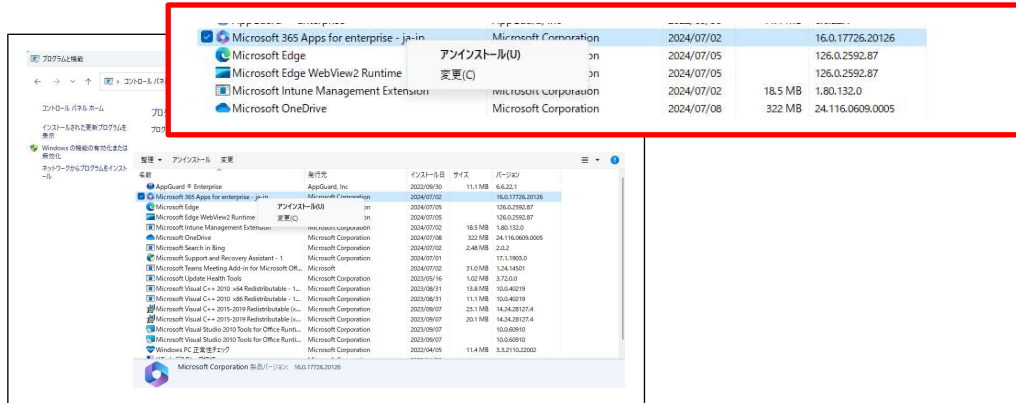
Microsoft 365 Apps for enterprise - ja-jp | Microsoft Corporation | 2024/07/02 | | 16.0.17726.20126
Microsoft Edge | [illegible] | 2024/07/05 | | 126.0.2592.87
Microsoft Edge WebView2 Runtime | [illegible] | 2024/07/05 | | 126.0.2592.87
Microsoft Intune Management Extension | Microsoft Corporation | 2024/07/02 | 18.5 MB | 1.80.132.0
Microsoft OneDrive | Microsoft Corporation | 2024/07/08 | 322 MB | 24.116.0609.0005

アンインストール(U)
変更(C)

プログラムと機能

← → ∨ ↑ > コントロール パネル

コントロール パネル ホーム

インストールされた更新プログラムを表示

Windows の機能の有効化または無効化

ネットワークからプログラムをインストール

プロ

プログ

整理 ▾ アンインストール 変更

| 名前 | 発行元 | インストール日 | サイズ | バージョン |
|---|---|---|---|---|
| AppGuard ® Enterprise | AppGuard, Inc | 2022/09/30 | 11.1 MB | 6.6.22.1 |
| Microsoft 365 Apps for enterprise - ja-jp | Microsoft Corporation | 2024/07/02 | | 16.0.17726.20126 |
| Microsoft Edge | | 2024/07/05 | | 126.0.2592.87 |
| Microsoft Edge WebView2 Runtime | | 2024/07/05 | | 126.0.2592.87 |
| Microsoft Intune Management Extension | Microsoft Corporation | 2024/07/02 | 18.5 MB | 1.80.132.0 |
| Microsoft OneDrive | Microsoft Corporation | 2024/07/08 | 322 MB | 24.116.0609.0005 |
| Microsoft Search in Bing | Microsoft Corporation | 2024/07/02 | 2.48 MB | 2.0.2 |
| Microsoft Support and Recovery Assistant - 1 | Microsoft Corporation | 2024/07/01 | | 17.1.1905.0 |
| Microsoft Teams Meeting Add-in for Microsoft Off... | Microsoft | 2024/07/02 | 31.0 MB | 1.24.14501 |
| Microsoft Update Health Tools | Microsoft Corporation | 2023/05/16 | 1.02 MB | 3.72.0.0 |
| Microsoft Visual C++ 2010 x64 Redistributable - 1... | Microsoft Corporation | 2023/08/31 | 13.8 MB | 10.0.40219 |
| Microsoft Visual C++ 2010 x86 Redistributable - 1... | Microsoft Corporation | 2023/08/31 | 11.1 MB | 10.0.40219 |
| Microsoft Visual C++ 2015-2019 Redistributable (x... | Microsoft Corporation | 2023/09/07 | 23.1 MB | 14.24.28127.4 |
| Microsoft Visual C++ 2015-2019 Redistributable (x... | Microsoft Corporation | 2023/09/07 | 20.1 MB | 14.24.28127.4 |
| Microsoft Visual Studio 2010 Tools for Office Runti... | Microsoft Corporation | 2023/09/07 | | 10.0.60910 |
| Microsoft Visual Studio 2010 Tools for Office Runti... | Microsoft Corporation | 2023/09/07 | | 10.0.60910 |
| Windows PC 正常性チェック | Microsoft Corporation | 2022/04/05 | 11.4 MB | 3.3.2110.22002 |

アンインストール(U)
変更(C)

Microsoft Corporation 製品バージョン: 16.0.17726.20126